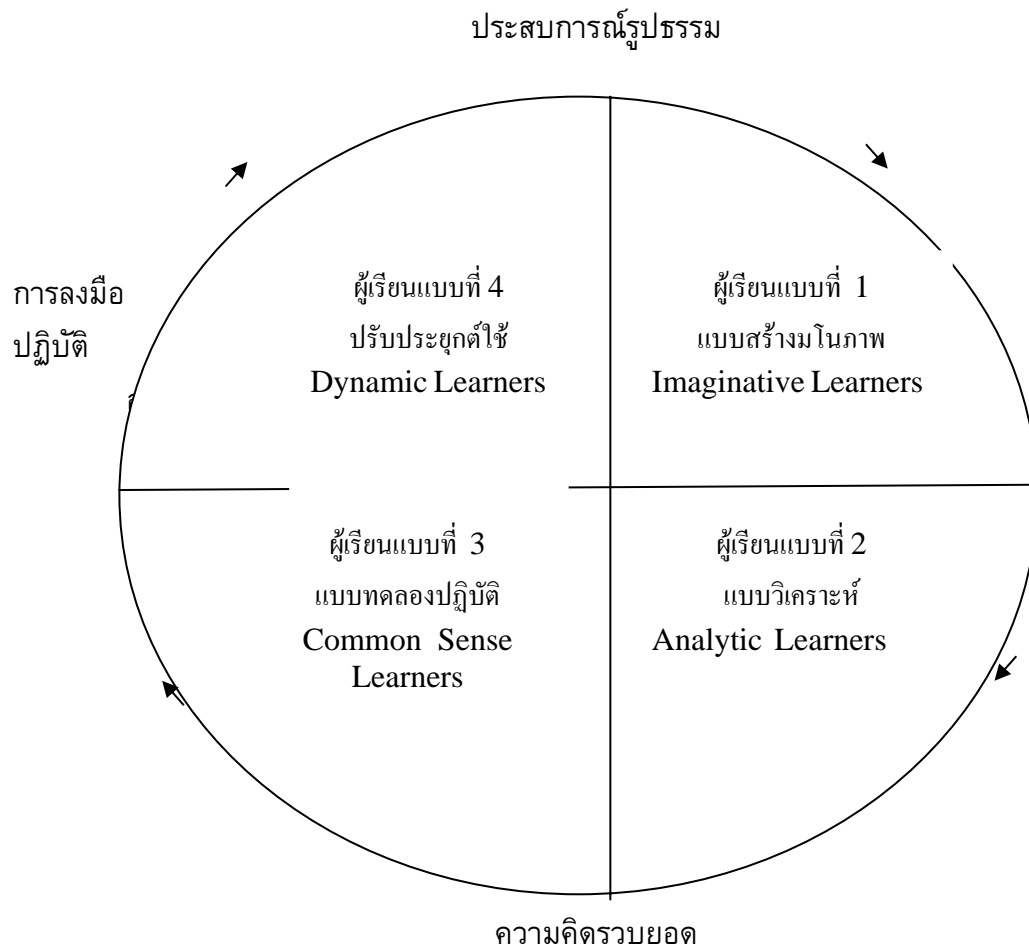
ประสบการณ์รูปธรรม

การลงมือ
ปฏิบัติ

ผู้เรียนแบบที่ 4
ปรับประยุกต์ใช้
Dynamic Learners

ผู้เรียนแบบที่ 1
แบบสร้างมโนภาพ
Imaginative Learners

ผู้เรียนแบบที่ 3
แบบทดลองปฏิบัติ
Common Sense Learners

ผู้เรียนแบบที่ 2
แบบวิเคราะห์
Analytic Learners

ความคิดรวบยอด